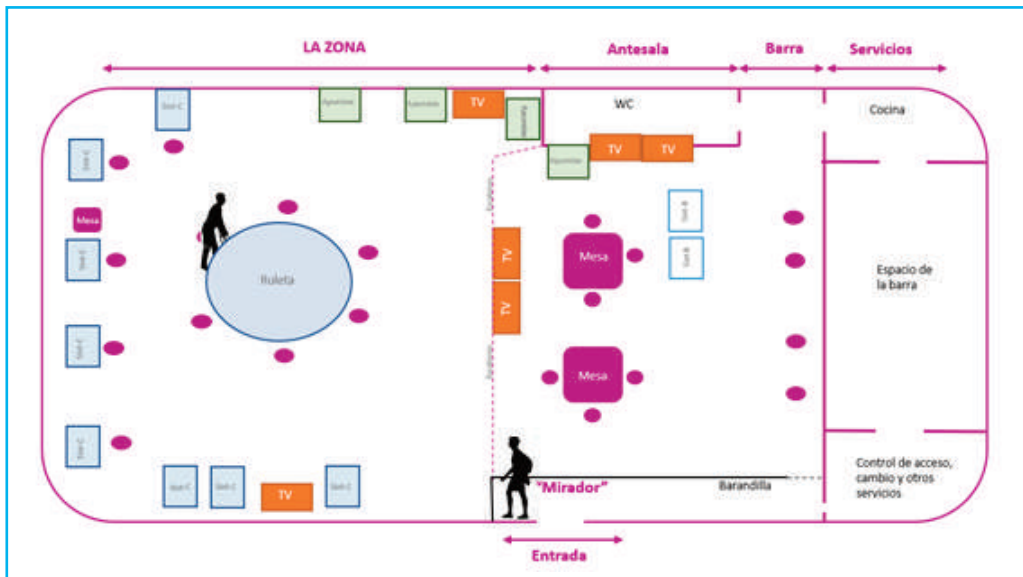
LA ZONA

Antesala

Barra

Servicios

Slot C

Apuestas

Apuestas

TV

Apuestas

WC

Cocina

Apuestas

TV

TV

Slot C

Mesa

Slot C

Ruleta

TV

Mesa

Slot B

Slot B

Espacio de la barra

TV

Slot C

Mesa

Slot C

Slot C

Slot C

TV

Slot C

"Mirador"

Barandilla

Control de acceso, cambio y otros servicios

Entrada